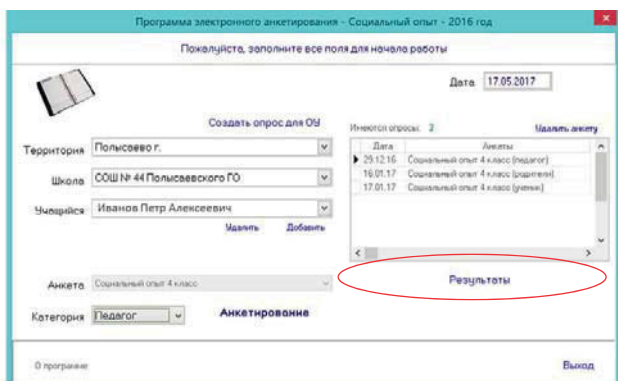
Программа электронного анкетирования - Социальный опыт - 2016 год

Пожалуйста, заполните все поля для начала работы

Дата 17.05.2017

Создать опрос для ОУ

Территория Полысаево г.

Школа СОШ № 44 Полысаевского ГО

Учащийся Иванов Петр Алексеевич

Удалить Добавить

Имеются опросы: 2 Удалить анкету

| Дата | Анкеты |
|---|---|
| 29.12.16 | Социальный опыт 4 класс (педагог) |
| 16.01.17 | Социальный опыт 4 класс (родители) |
| 17.01.17 | Социальный опыт 4 класс (ученик) |

Результаты

Анкета Социальный опыт 4 класс

Категория Педагог Анкетирование

О программе Выход